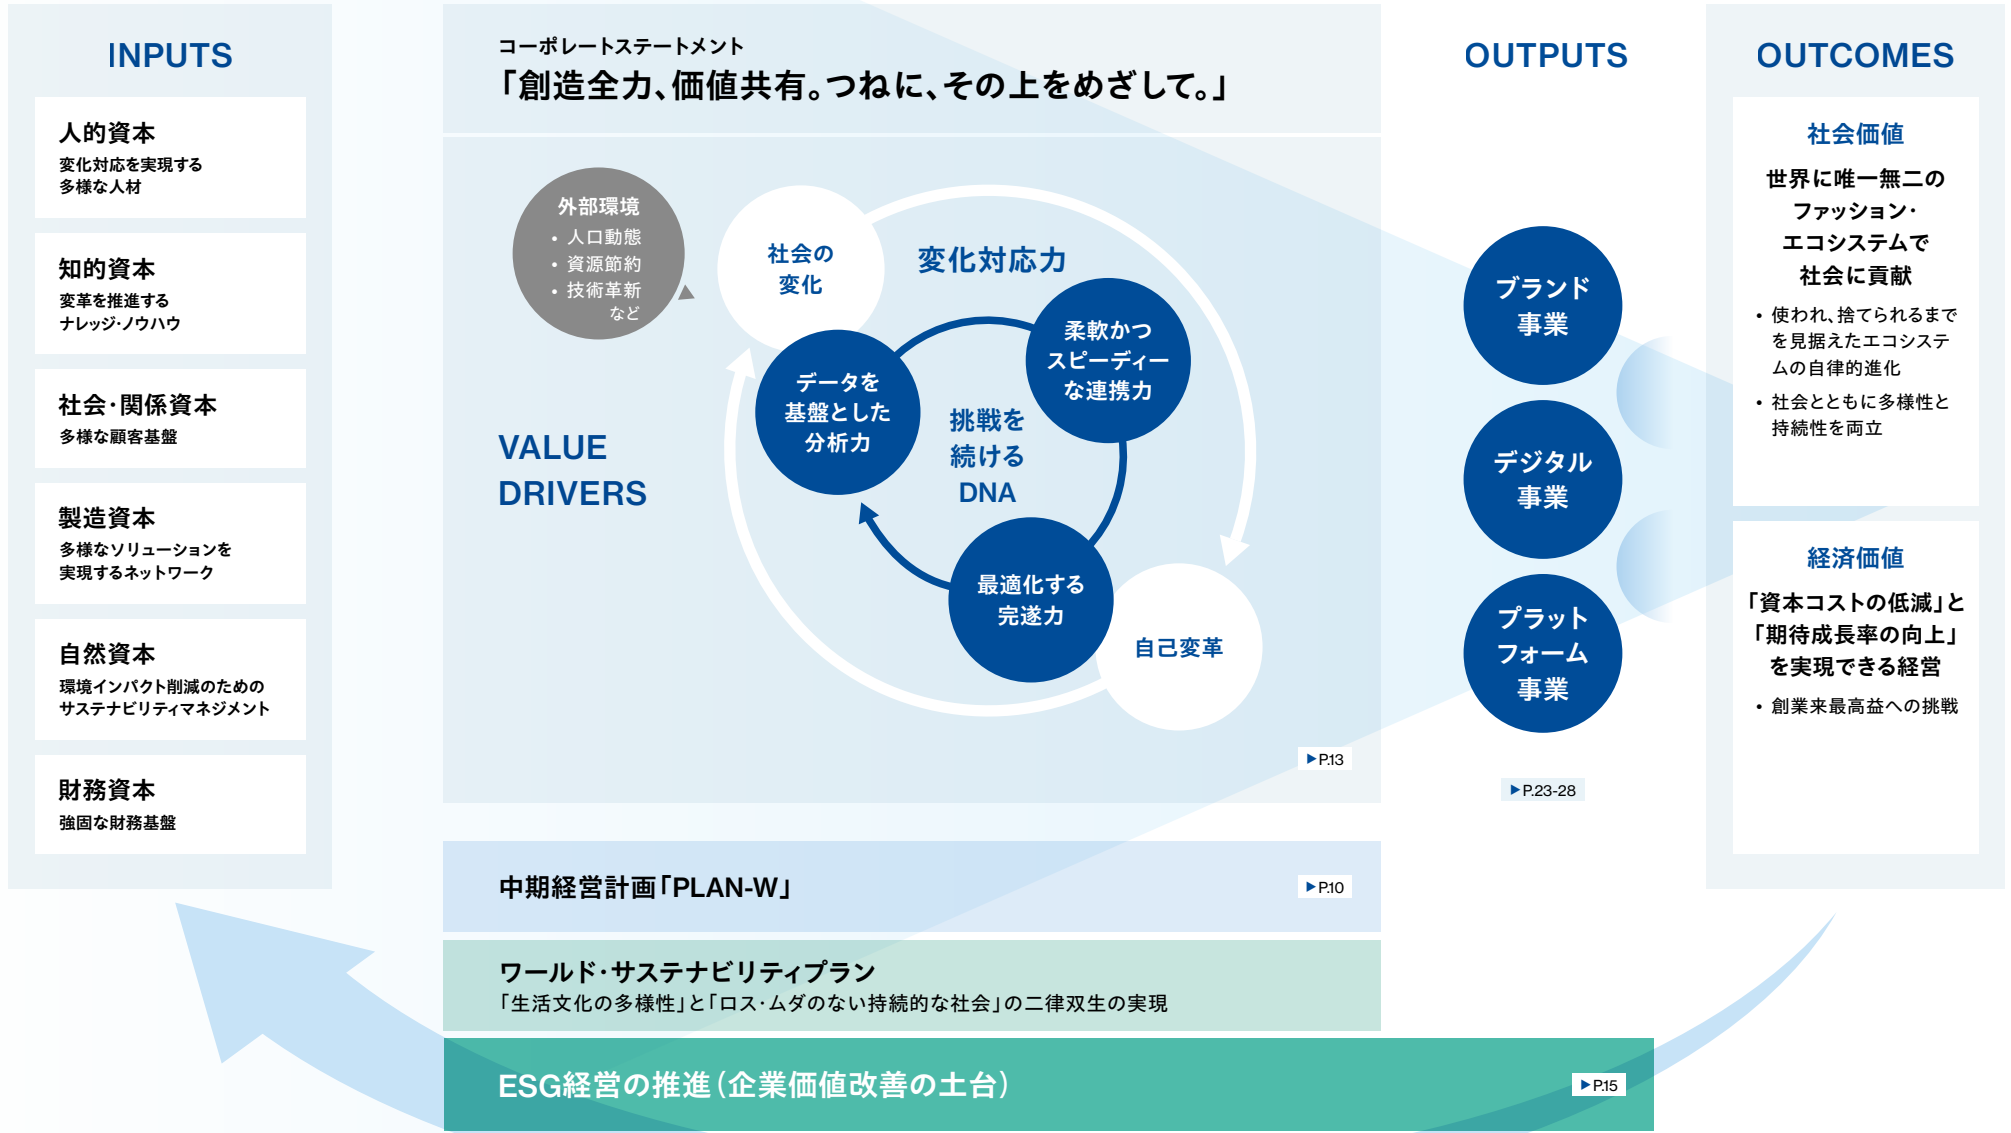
INPUTS

人的資本
変化対応を実現する多様な人材

知的資本
変革を推進するナレッジ･ノウハウ

社会･関係資本
多様な顧客基盤

製造資本
多様なソリューションを実現するネットワーク

自然資本
環境インパクト削減のためのサステナビリティマネジメント

財務資本
強固な財務基盤

コーポレートステートメント
「創造全力､価値共有｡つねに､その上をめざして｡」

外部環境
• 人口動態
• 資源節約
• 技術革新
など

社会の変化

変化対応力

柔軟かつスピーディーな連携力

データを基盤とした分析力

挑戦を続けるDNA

最適化する完遂力

自己変革

VALUE DRIVERS

▶P.13

OUTPUTS

ブランド事業

デジタル事業

プラットフォーム事業

▶P.23-28

OUTCOMES

社会価値
世界に唯一無二のファッション･エコシステムで社会に貢献
• 使われ､捨てられるまでを見据えたエコシステムの自律的進化
• 社会とともに多様性と持続性を両立

経済価値
「資本コストの低減」と「期待成長率の向上」を実現できる経営
• 創業来最高益への挑戦

中期経営計画「PLAN-W」 ▶P.10

ワールド･サステナビリティプラン
「生活文化の多様性」と「ロス･ムダのない持続的な社会」の二律双生の実現

ESG経営の推進（企業価値改善の土台） ▶P.15